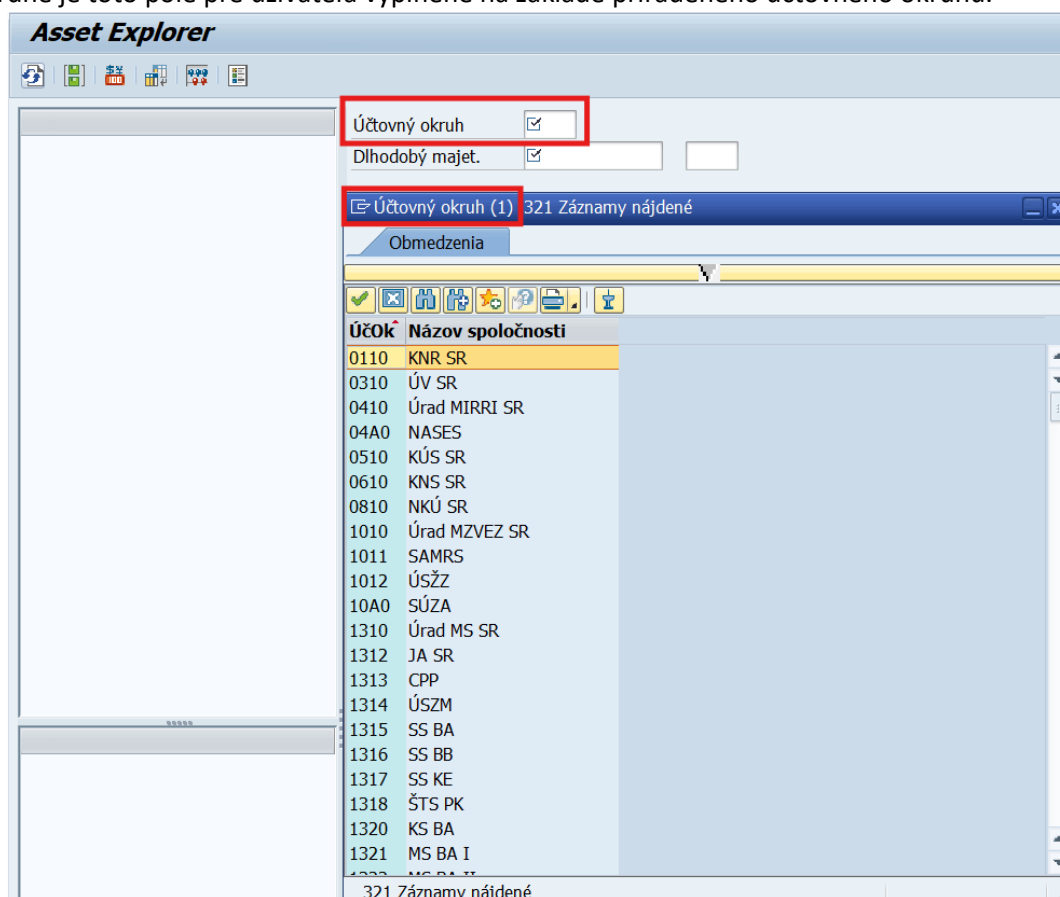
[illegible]

Asset Explorer

Účtovný okruh
Dlhodobý majet.

Účtovný okruh (1) 321 Záznamy nájdené

Obmedzenia

| ÚčOk | Názov spoločnosti |
|---|---|
| 0110 | KNR SR |
| 0310 | ÚV SR |
| 0410 | Úrad MIRRI SR |
| 04A0 | NASES |
| 0510 | KÚS SR |
| 0610 | KNS SR |
| 0810 | NKÚ SR |
| 1010 | Úrad MZVEZ SR |
| 1011 | SAMRS |
| 1012 | ÚSŽZ |
| 10A0 | SÚZA |
| 1310 | Úrad MS SR |
| 1312 | JA SR |
| 1313 | CPP |
| 1314 | ÚSZM |
| 1315 | SS BA |
| 1316 | SS BB |
| 1317 | SS KE |
| 1318 | ŠTS PK |
| 1320 | KS BA |
| 1321 | MS BA I |
| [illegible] | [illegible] |

321 Záznamy nájdené